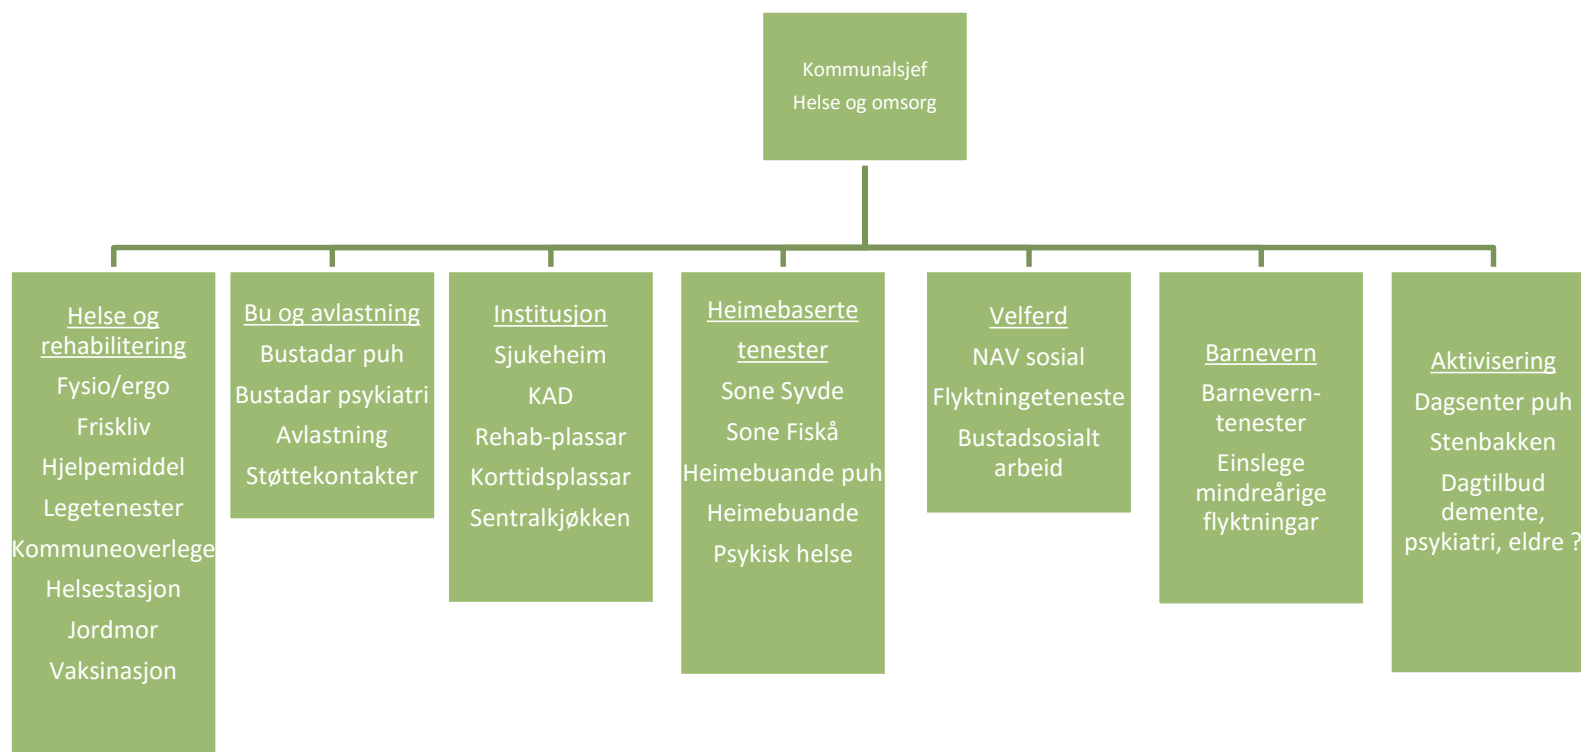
Kommunalsjef
Helse og omsorg

Helse og rehabilitering
Fysio/ergo
Friskliv
Hjelpemiddel
Legetenester
Kommuneoverlege
Helsestasjon
Jordmor
Vaksinasjon

Bu og avlastning
Bustadar puh
Bustadar psykiatri
Avlastning
Støttekontakter

Institusjon
Sjukeheim
KAD
Rehab-plassar
Korttidsplassar
Sentralkjøkken

Heimebaserte tenester
Sone Syvde
Sone Fiskå
Heimebuande puh
Heimebuande
Psykisk helse

Velferd
NAV sosial
Flyktningeteneste
Bustadsosialt arbeid

Barnevern
Barnevern-tenester
Einslege mindreårige flyktningar

Aktivisering
Dagsenter puh
Stenbakken
Dagtilbud demente, psykiatri, eldre ?